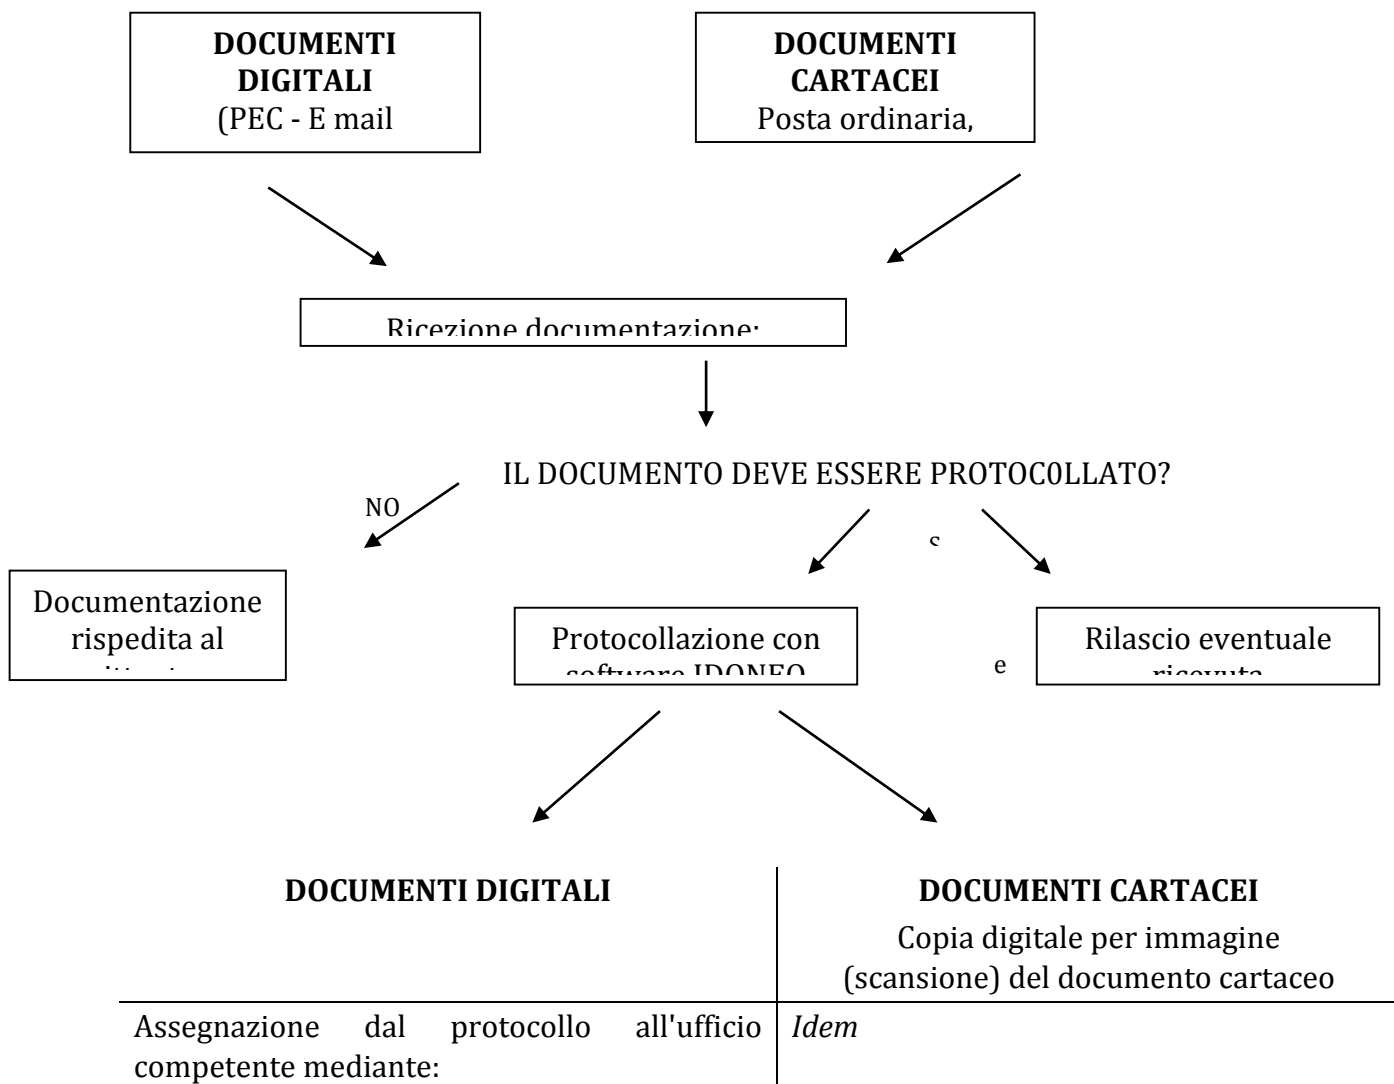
**DOCUMENTI DIGITALI** (PEC - E mail

**DOCUMENTI CARTACEI** Posta ordinaria,

Ricezione documentazione:

IL DOCUMENTO DEVE ESSERE PROTOC0LLATO?

NO

s

e

Documentazione rispedita al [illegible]

Protocollazione con software IDONEO

Rilascio eventuale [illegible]

| **DOCUMENTI DIGITALI** | **DOCUMENTI CARTACEI** Copia digitale per immagine (scansione) del documento cartaceo |
|---|---|
| Assegnazione dal protocollo all'ufficio competente mediante: | *Idem* |